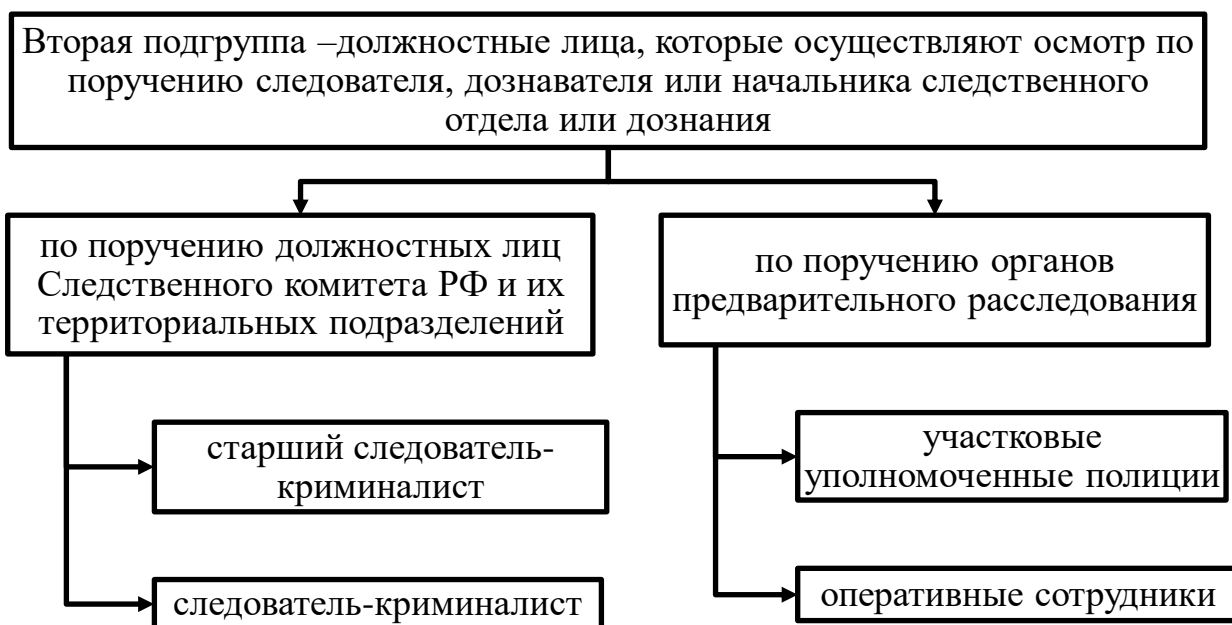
Вторая подгруппа –должностные лица, которые осуществляют осмотр по поручению следователя, дознавателя или начальника следственного отдела или дознания

по поручению должностных лиц Следственного комитета РФ и их территориальных подразделений

старший следователь-криминалист

следователь-криминалист

по поручению органов предварительного расследования

участковые уполномоченные полиции

оперативные сотрудники